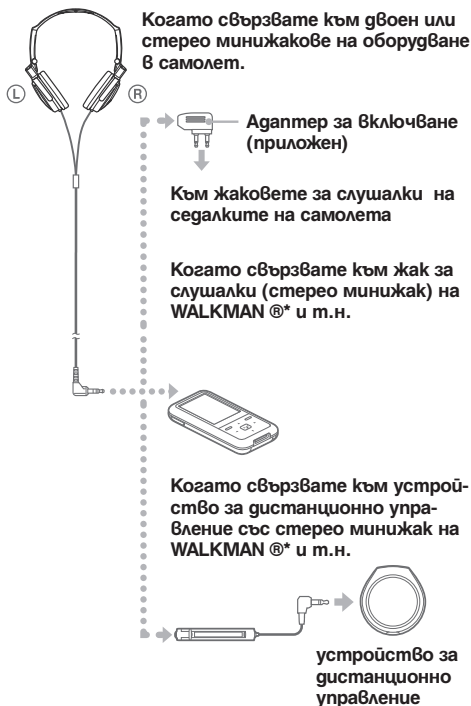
Когато свързвате към двоен или стерео минижакове на оборудване в самолет.

L

R

Адаптер за включване (приложен)

Към жаковете за слушалки на седалките на самолета

Когато свързвате към жак за слушалки (стерео минижак) на WALKMAN ®* и т.н.

Когато свързвате към устройство за дистанционно управление със стерео минижак на WALKMAN ®* и т.н.

устройство за дистанционно управление